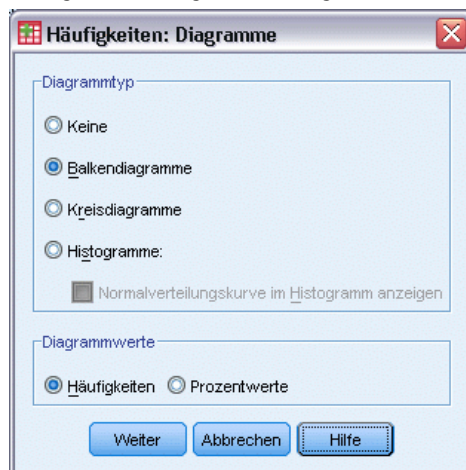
Häufigkeiten: Diagramme

Diagrammtyp

Keine

Balkendiagramme

Kreisdiagramme

Histogramme:

Normalverteilungskurve im Histogramm anzeigen

Diagrammwerte

Häufigkeiten

Prozentwerte

Weiter

Abbrechen

Hilfe